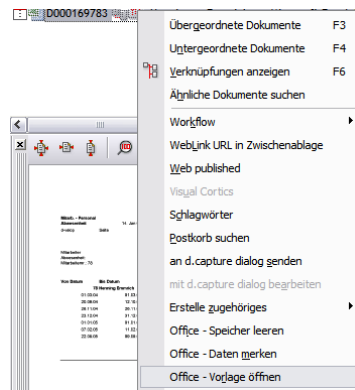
D000169783

Übergeordnete Dokumente F3
Untergeordnete Dokumente F4
Verknüpfungen anzeigen F6
Ähnliche Dokumente suchen
Workflow
WebLink URL in Zwischenablage
Web published
Visual Cortics
Schlagwörter
Postkorb suchen
an d.capture dialog senden
mit d.capture dialog bearbeiten
Erstelle zugehöriges
Office - Speicher leeren
Office - Daten merken
Office - Vorlage öffnen

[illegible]